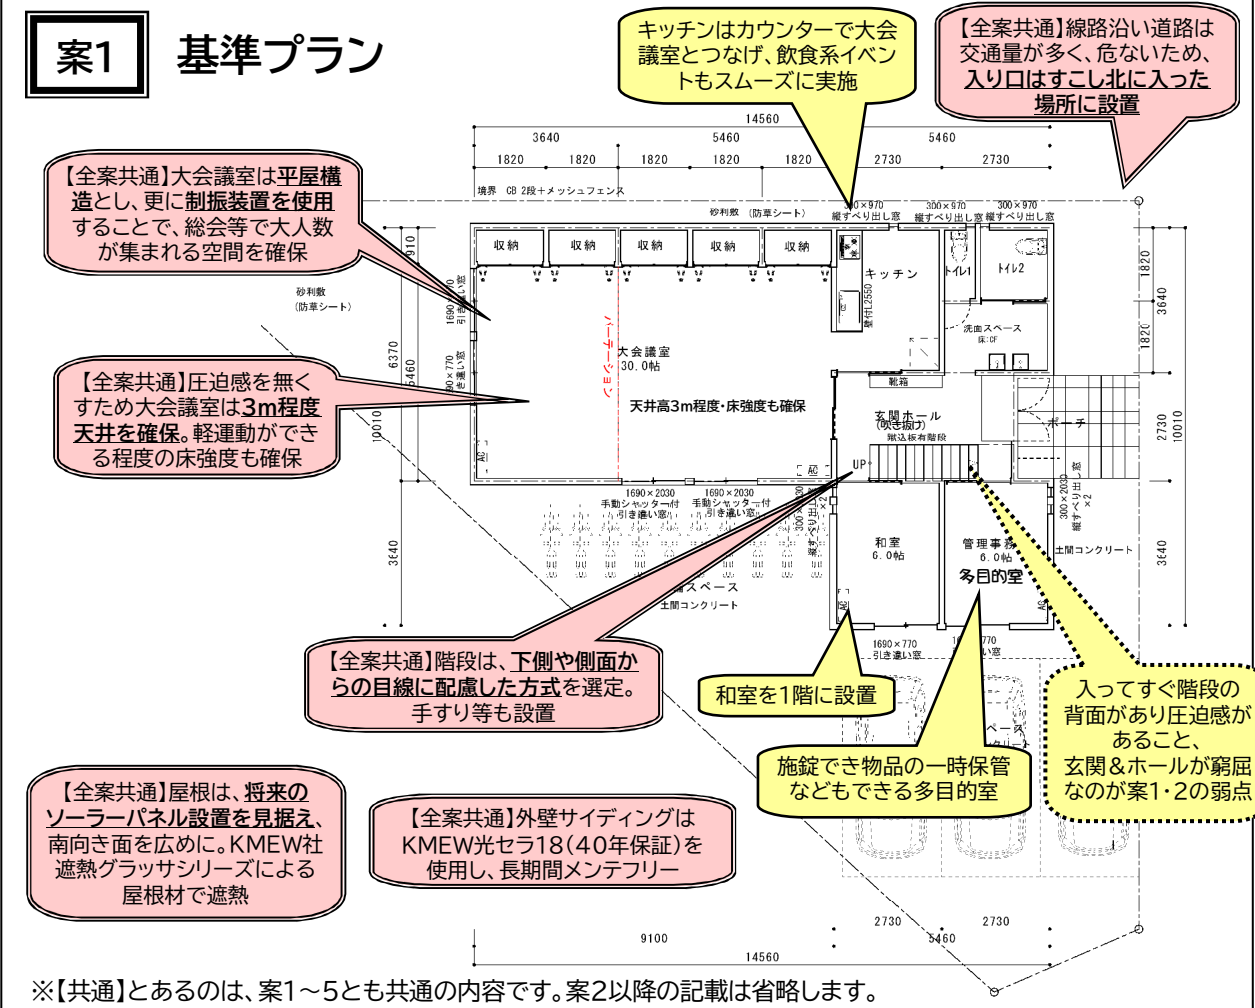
案1 基準プラン

キッチンはカウンターで大会議室とつなげ、飲食系イベントもスムーズに実施

【全案共通】線路沿い道路は交通量が多く、危ないため、入り口はすこし北に入った場所に設置

14560
3640 5460 5460
1820 1820 1820 1820 1820 2730 2730

境界 CB 2段+メッシュフェンス
砂利敷 (防草シート)
300×970 縦すべり出し窓
300×970 縦すべり出し窓
300×970 縦すべり出し窓

【全案共通】大会議室は平屋構造とし、更に制振装置を使用することで、総会等で大人数が集まれる空間を確保

収納 収納 収納 収納 収納
キッチン
トイレ1 トイレ2
1820
3640
1820
910
砂利敷 (防草シート)
6370
5460
10010
1690×770 引き違い窓
300×770 縦すべり出し窓
壁付L2550
洗面スペース 床:CF
パーテーション
大会議室 30.0帖
天井高3m程度・床強度も確保
靴箱
玄関ホール (吹き抜け)
蹴込板有階段
ポーチ
2730
10010
UP

【全案共通】圧迫感を無くすため大会議室は3m程度天井を確保。軽運動ができる程度の床強度も確保

1690×2030 手動シャッター付 引き違い窓
1690×2030 手動シャッター付 引き違い窓
300×2030 縦すべり出し窓 ×2
和室 6.0帖
管理事務 6.0帖
多目的室
土間コンクリート
3640
3640
スペース
土間コンクリート
1690×770 引き違い窓
1690×770 引き違い窓

【全案共通】階段は、下側や側面からの目線に配慮した方式を選定。手すり等も設置

和室を1階に設置

入ってすぐ階段の背面があり圧迫感があること、玄関&ホールが窮屈なのが案1・2の弱点

施錠でき物品の一時保管などもできる多目的室

【全案共通】屋根は、将来のソーラーパネル設置を見据え、南向き面を広めに。KMEW社遮熱グラッサシリーズによる屋根材で遮熱

【全案共通】外壁サイディングはKMEW光セラ18(40年保証)を使用し、長期間メンテフリー

2730 2730
9100 5460
14560

※【共通】とあるのは、案1~5とも共通の内容です。案2以降の記載は省略します。